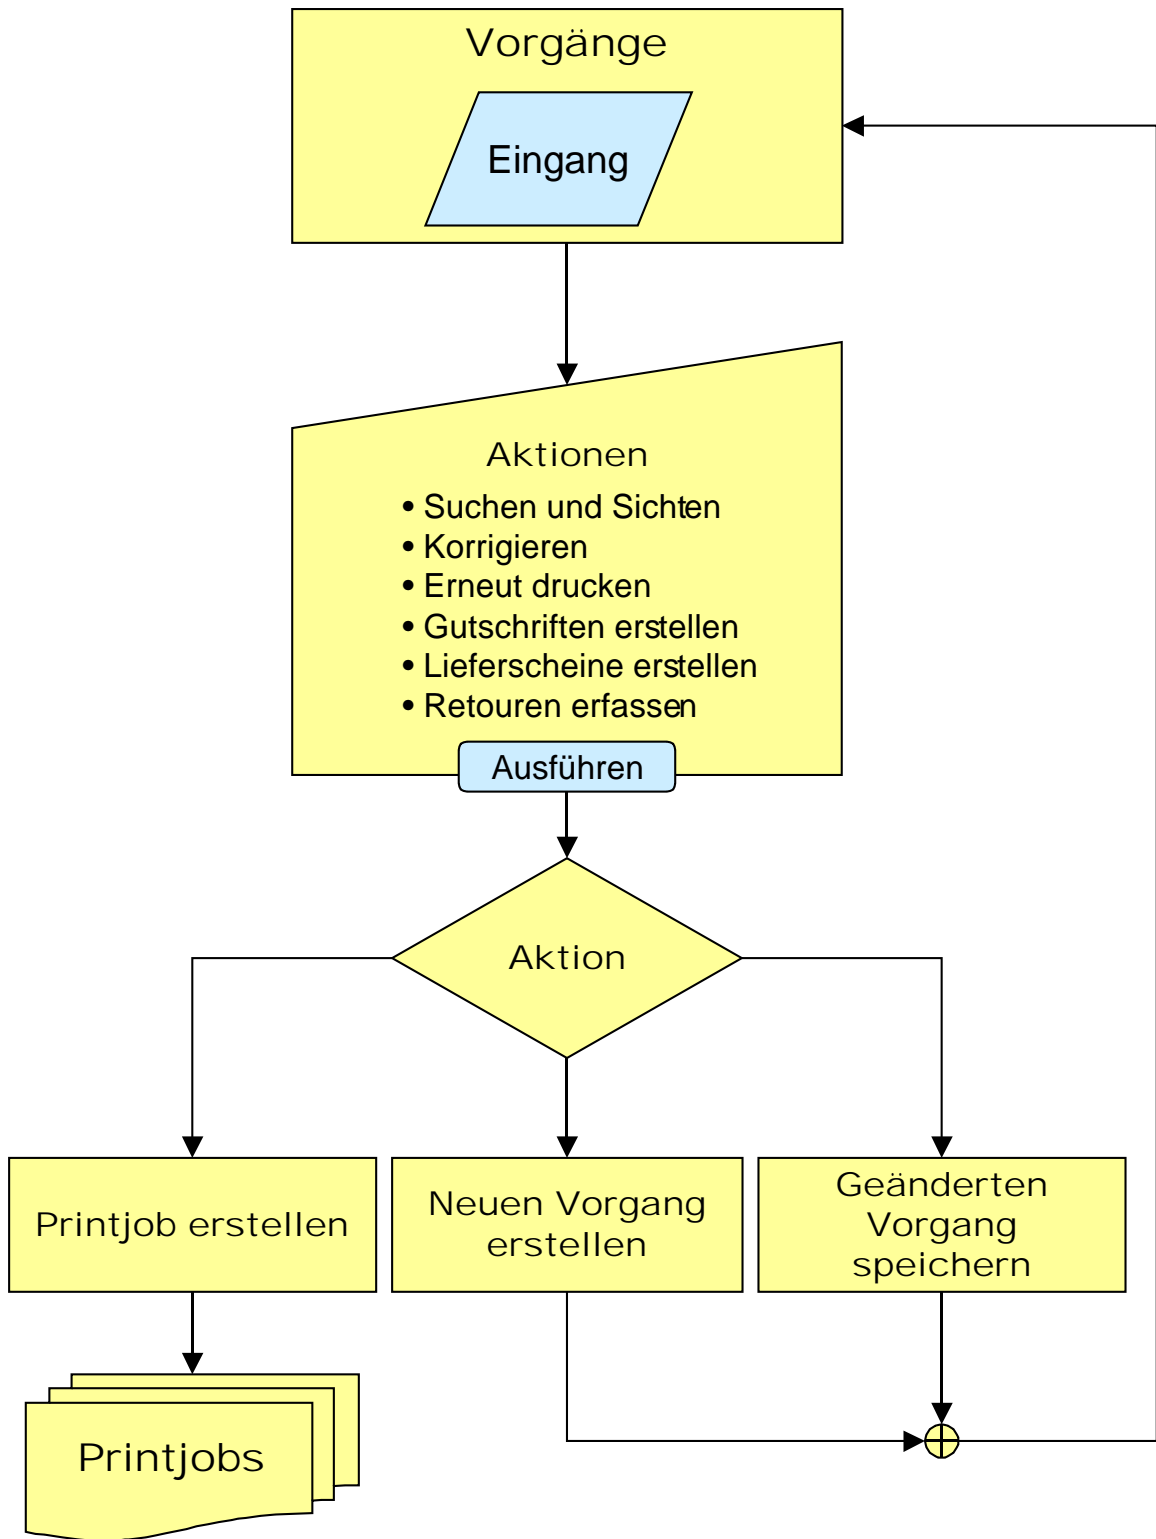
Vorgänge

Eingang

Aktionen

• Suchen und Sichten
• Korrigieren
• Erneut drucken
• Gutschriften erstellen
• Lieferscheine erstellen
• Retouren erfassen

Ausführen

Aktion

Printjob erstellen

Neuen Vorgang erstellen

Geänderten Vorgang speichern

Printjobs